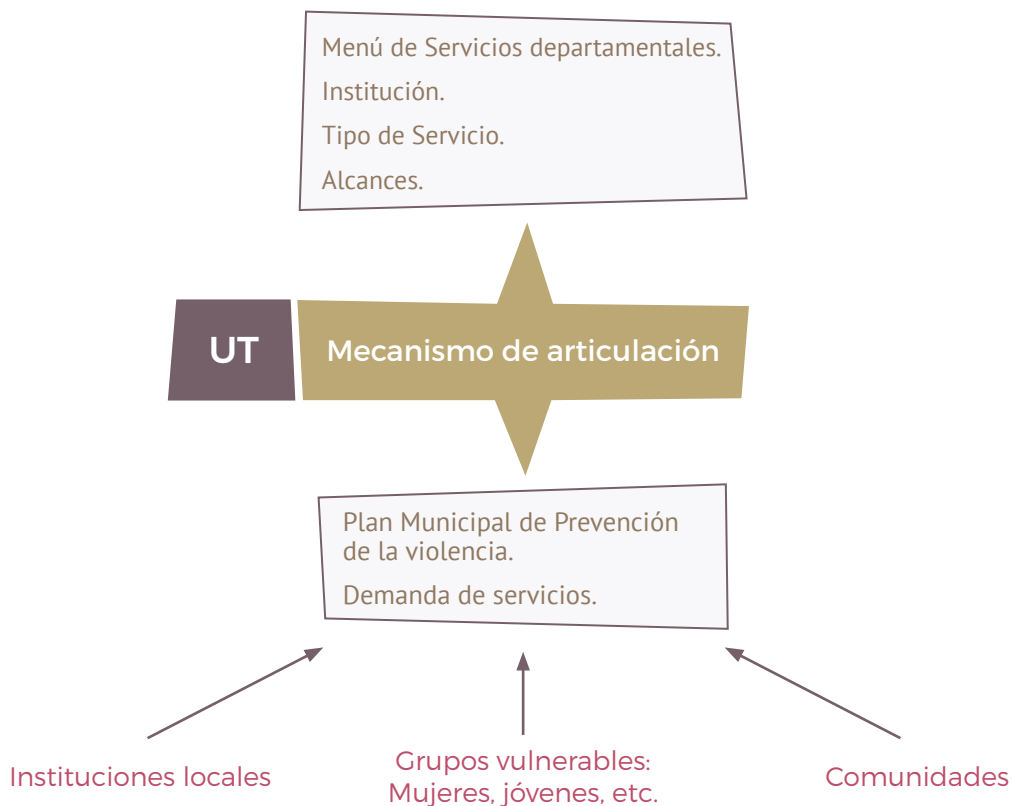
Menú de Servicios departamentales.

Institución.

Tipo de Servicio.

Alcances.

UT

Mecanismo de articulación

Plan Municipal de Prevención de la violencia.

Demanda de servicios.

Instituciones locales

Grupos vulnerables: Mujeres, jóvenes, etc.

Comunidades